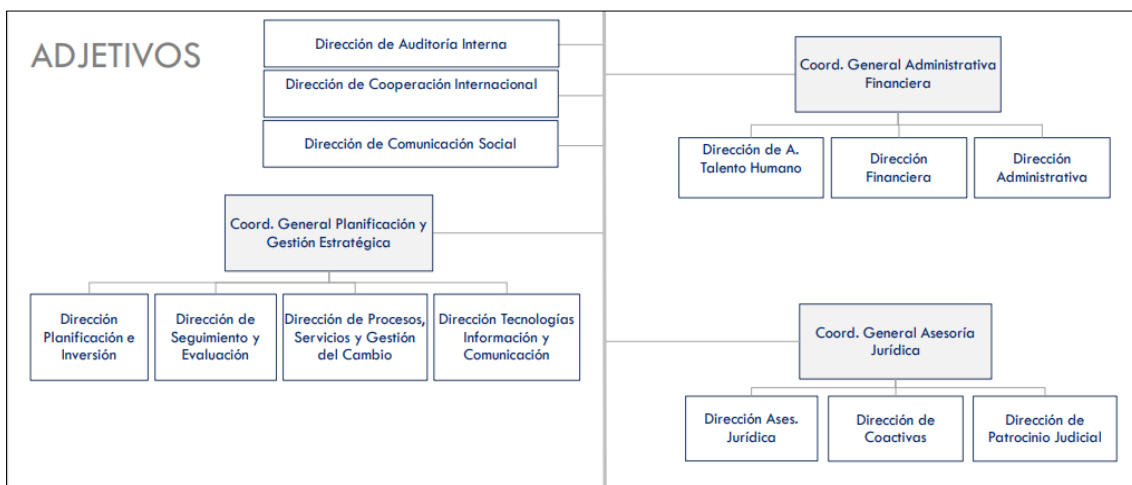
ADJETIVOS

Dirección de Auditoría Interna

Dirección de Cooperación Internacional

Dirección de Comunicación Social

Coord. General Planificación y Gestión Estratégica

Dirección Planificación e Inversión

Dirección de Seguimiento y Evaluación

Dirección de Procesos, Servicios y Gestión del Cambio

Dirección Tecnologías Información y Comunicación

Coord. General Administrativa Financiera

Dirección de A. Talento Humano

Dirección Financiera

Dirección Administrativa

Coord. General Asesoría Jurídica

Dirección Ases. Jurídica

Dirección de Coactivas

Dirección de Patrocinio Judicial